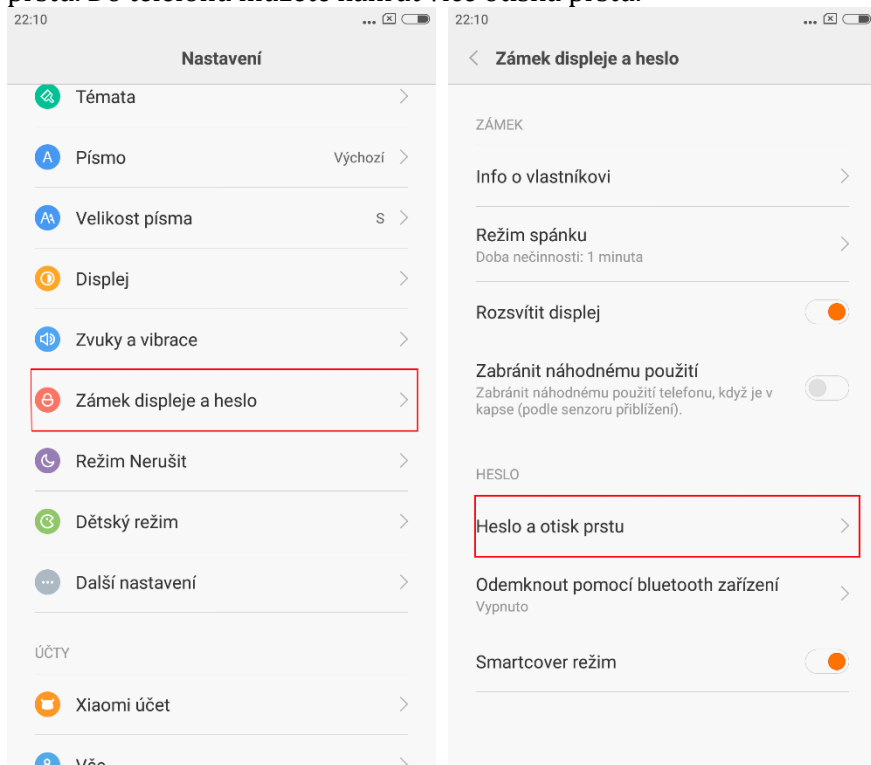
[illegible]

22:10

Nastavení

Témata

Písmo
Výchozí

Velikost písma
S

Displej

Zvuky a vibrace

Zámek displeje a heslo

Režim Nerušit

Dětský režim

Další nastavení

ÚČTY

Xiaomi účet

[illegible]

22:10

Zámek displeje a heslo

ZÁMEK

Info o vlastníkovi

Režim spánku
Doba nečinnosti: 1 minuta

Rozsvítit displej

Zabránit náhodnému použití
Zabránit náhodnému použití telefonu, když je v kapse (podle senzoru přiblížení).

HESLO

Heslo a otisk prstu

Odemknout pomocí bluetooth zařízení
Vypnuto

Smartcover režim